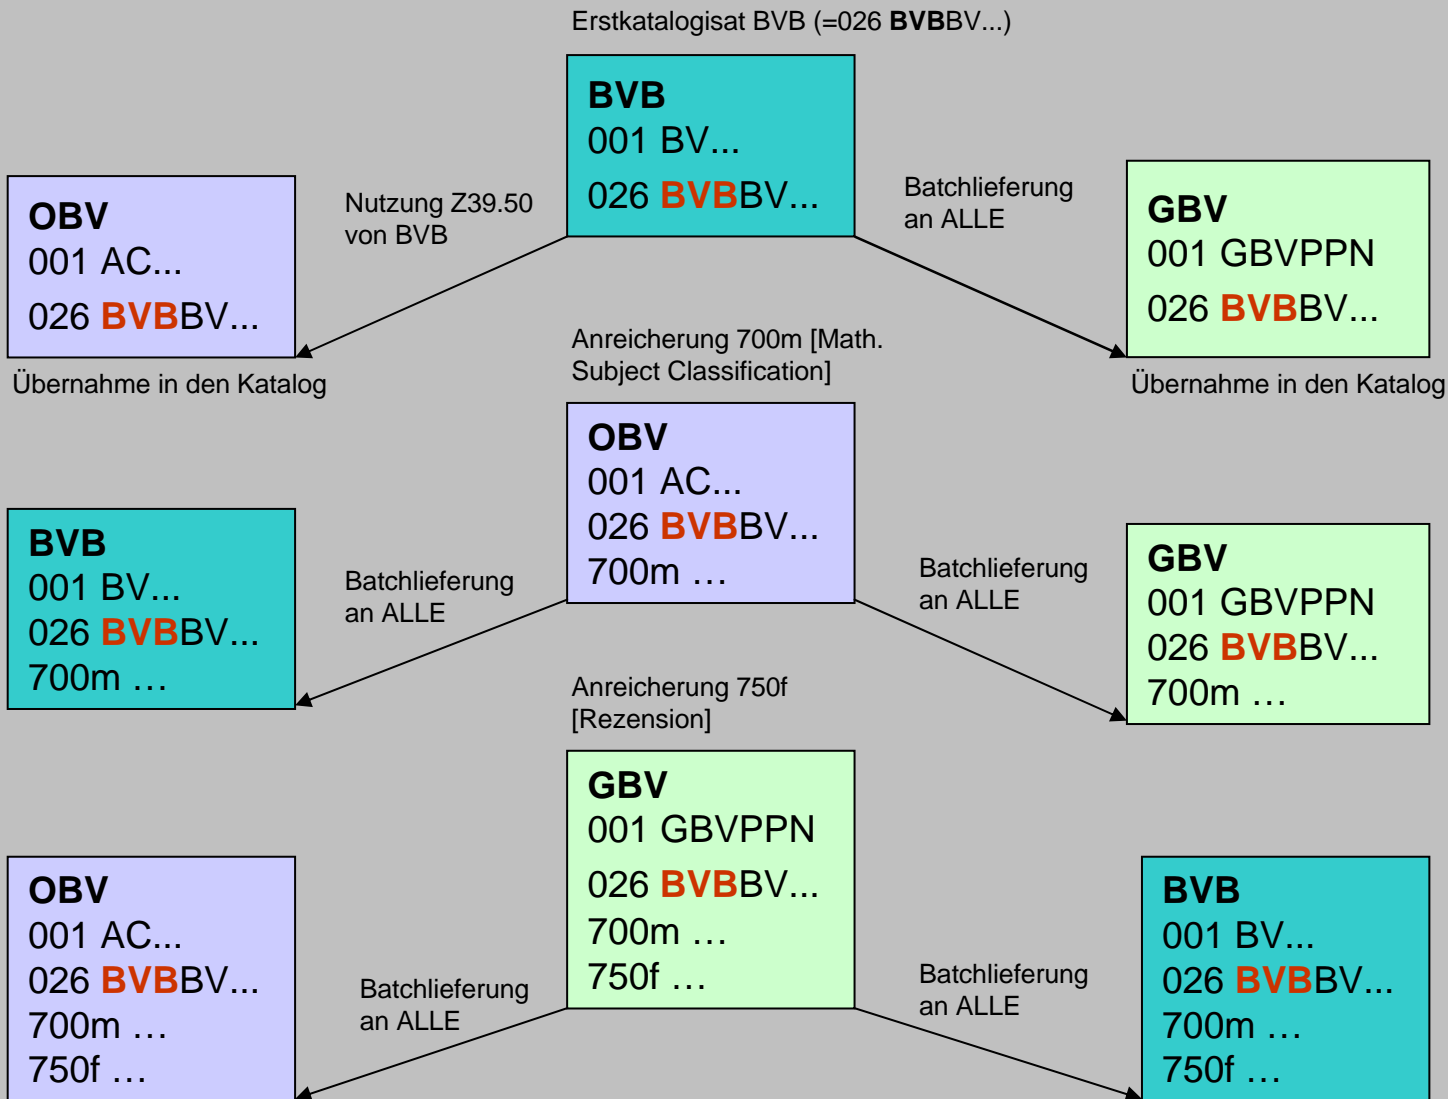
Erstkatalogisat BVB (=026 **BVB**BV...)

**BVB**
001 BV...
026 **BVB**BV...

**OBV**
001 AC...
026 **BVB**BV...

Nutzung Z39.50 von BVB

Batchlieferung an ALLE

**GBV**
001 GBVPPN
026 **BVB**BV...

Übernahme in den Katalog

Anreicherung 700m [Math. Subject Classification]

Übernahme in den Katalog

**OBV**
001 AC...
026 **BVB**BV...
700m …

**BVB**
001 BV...
026 **BVB**BV...
700m …

Batchlieferung an ALLE

Batchlieferung an ALLE

**GBV**
001 GBVPPN
026 **BVB**BV...
700m …

Anreicherung 750f [Rezension]

**GBV**
001 GBVPPN
026 **BVB**BV...
700m …
750f …

**OBV**
001 AC...
026 **BVB**BV...
700m …
750f …

Batchlieferung an ALLE

Batchlieferung an ALLE

**BVB**
001 BV...
026 **BVB**BV...
700m …
750f …